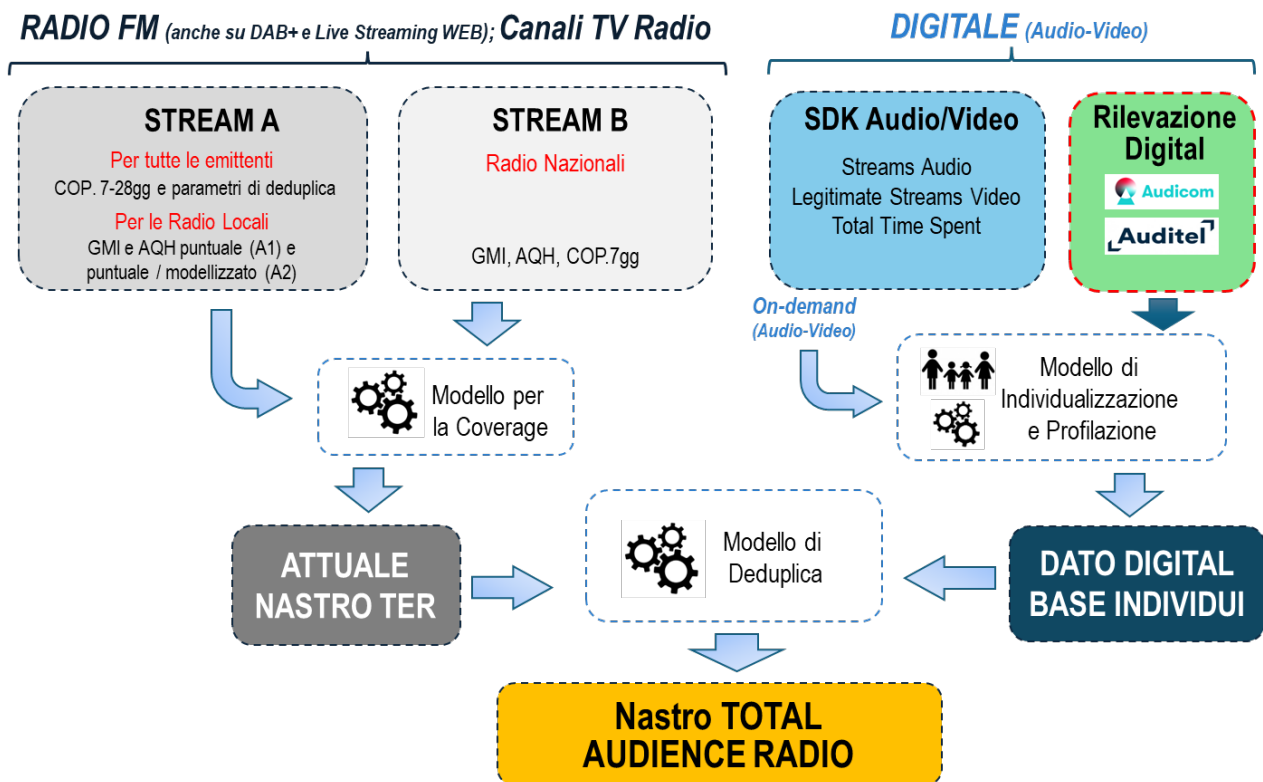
RADIO FM (anche su DAB+ e Live Streaming WEB); Canali TV Radio

DIGITALE (Audio-Video)

STREAM A
Per tutte le emittenti
COP. 7-28gg e parametri di deduplica
Per le Radio Locali
GMI e AQH puntuale (A1) e puntuale / modellizzato (A2)

STREAM B
Radio Nazionali
GMI, AQH, COP.7gg

SDK Audio/Video
Streams Audio
Legitimate Streams Video
Total Time Spent

Rilevazione Digital
Audicom
Auditel

On-demand (Audio-Video)

Modello per la Coverage

Modello di Individualizzazione e Profilazione

ATTUALE NASTRO TER

Modello di Deduplica

DATO DIGITAL BASE INDIVIDUI

Nastro TOTAL AUDIENCE RADIO